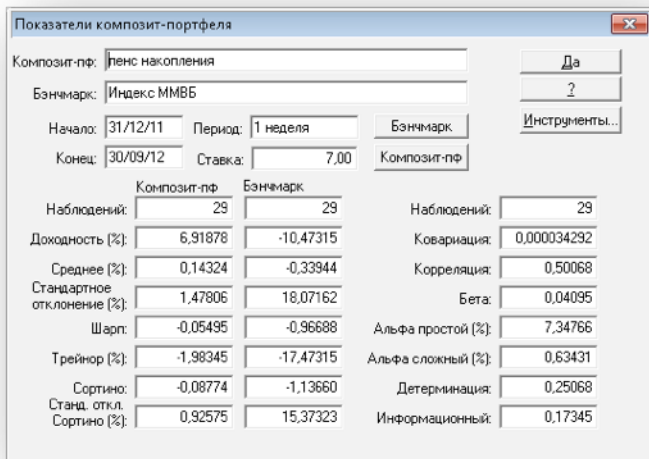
Показатели композит-портфеля

Композит-пф: пенс накопления

Бэнчмарк: Индекс ММВБ

Начало: 31/12/11 Период: 1 неделя Бэнчмарк

Конец: 30/09/12 Ставка: 7,00 Композит-пф

Да

?

Инструменты...

| | Композит-пф | Бэнчмарк |
|---|---|---|
| Наблюдений: | 29 | 29 |
| Доходность (%): | 6,91878 | -10,47315 |
| Среднее (%): | 0,14324 | -0,33944 |
| Стандартное отклонение (%): | 1,47806 | 18,07162 |
| Шарп: | -0,05495 | -0,96688 |
| Трейнор (%): | -1,98345 | -17,47315 |
| Сортино: | -0,08774 | -1,13660 |
| Станд. откл. Сортино (%): | 0,92575 | 15,37323 |

| | |
|---|---|
| Наблюдений: | 29 |
| Ковариация: | 0,000034292 |
| Корреляция: | 0,50068 |
| Бета: | 0,04095 |
| Альфа простой (%): | 7,34766 |
| Альфа сложный (%): | 0,63431 |
| Детерминация: | 0,25068 |
| Информационный: | 0,17345 |